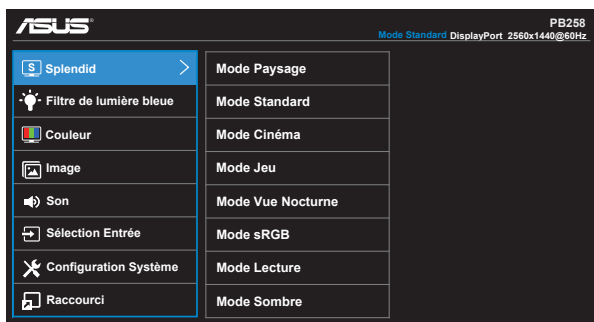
ASUS®

PB258
Mode Standard DisplayPort 2560x1440@60Hz

Splendid
Filtre de lumière bleue
Couleur
Image
Son
Sélection Entrée
Configuration Système
Raccourci

Mode Paysage
Mode Standard
Mode Cinéma
Mode Jeu
Mode Vue Nocturne
Mode sRGB
Mode Lecture
Mode Sombre